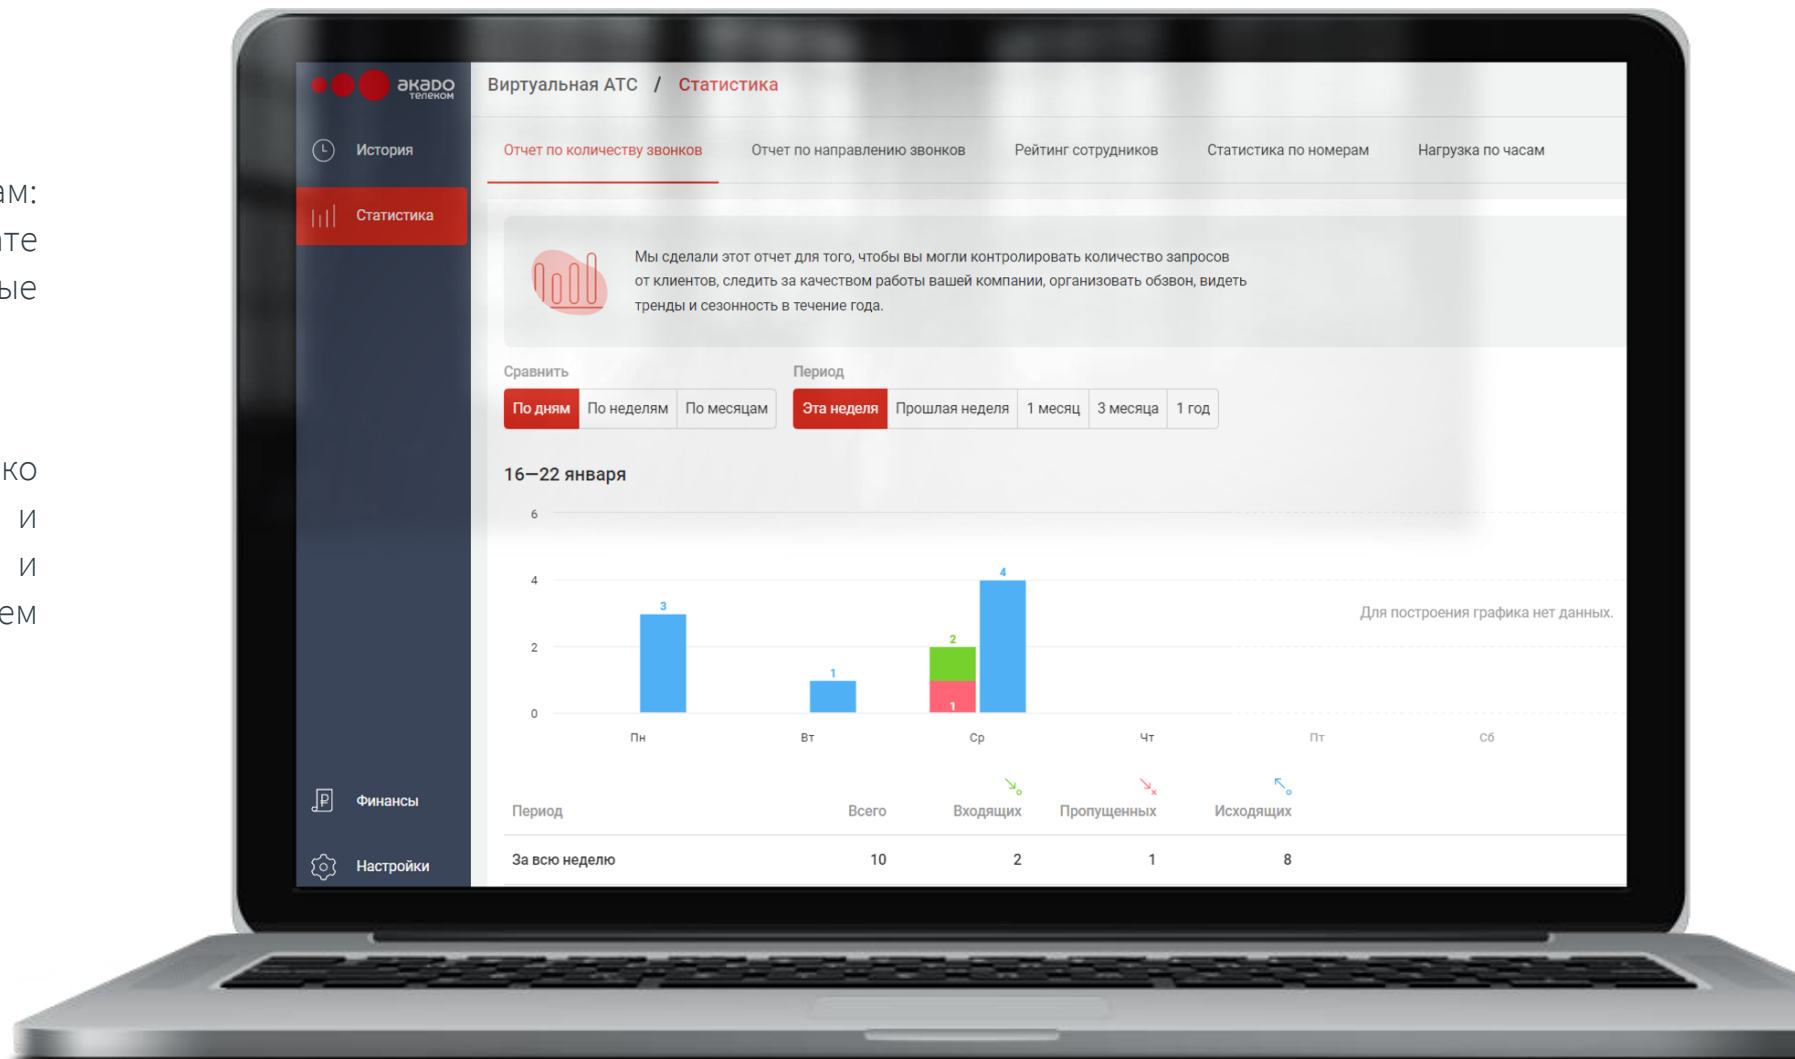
ам:
те
ые

ко
и
и
ем

акадо телеком

История

Статистика

Финансы

Настройки

Виртуальная АТС / Статистика

Отчет по количеству звонков | Отчет по направлению звонков | Рейтинг сотрудников | Статистика по номерам | Нагрузка по часам

Мы сделали этот отчет для того, чтобы вы могли контролировать количество запросов от клиентов, следить за качеством работы вашей компании, организовать обзвон, видеть тренды и сезонность в течение года.

Сравнить
По дням | По неделям | По месяцам

Период
Эта неделя | Прошлая неделя | 1 месяц | 3 месяца | 1 год

16—22 января

6
4
2
0

3
1
2
1
4

Пн Вт Ср Чт Пт Сб

Для построения графика нет данных.

| Период | Всего | Входящих | Пропущенных | Исходящих |
|---|---|---|---|---|
| За всю неделю | 10 | 2 | 1 | 8 |